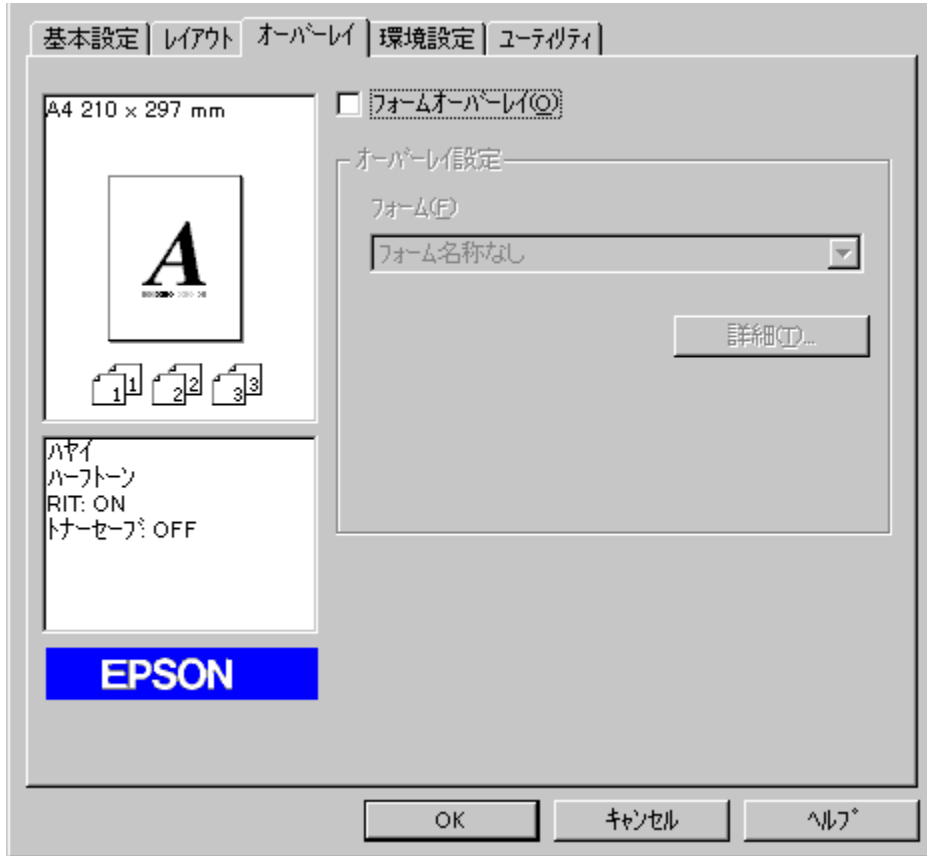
基本設定 | レイアウト | オーバーレイ | 環境設定 | ユーティリティ

A4 210 × 297 mm

A

1 2 3

ハヤイ
ハーフトーン
RIT: ON
トナーセーブ: OFF

EPSON

フォームオーバーレイ(O)

オーバーレイ設定

フォーム(F)

フォーム名称なし

詳細(T)...

OK

キャンセル

ヘルプ